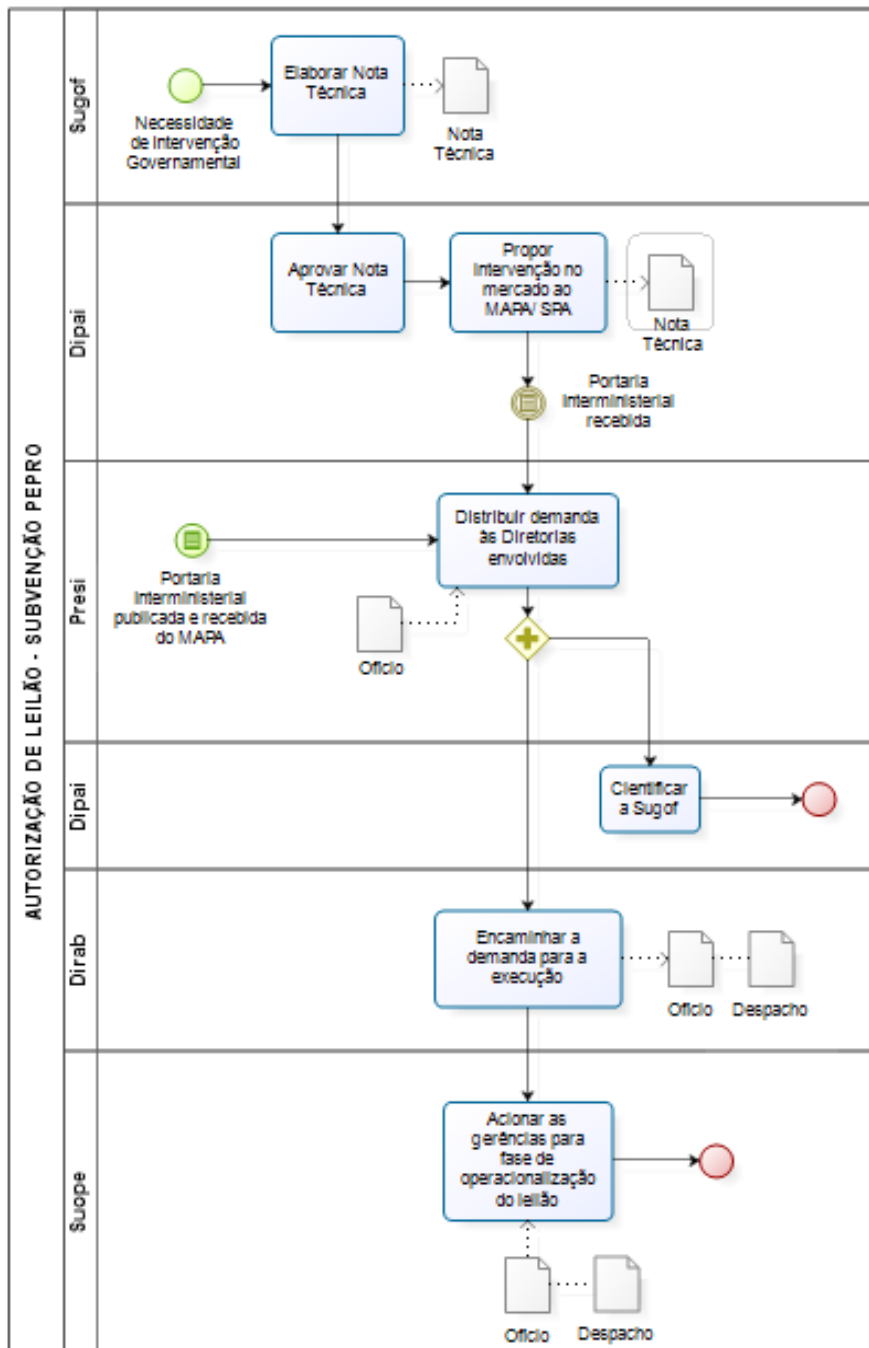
AUTORIZAÇÃO DE LEILÃO - SUBVENÇÃO PEPRO

Sugof

Necessidade de Intervenção Governamental

Elaborar Nota Técnica

Nota Técnica

Dipai

Aprovar Nota Técnica

Propor Intervenção no mercado ao MAPA/ SPA

Nota Técnica

Portaria Interministerial recebida

Presi

Portaria Interministerial publicada e recebida do MAPA

Distribuir demanda às Diretorias envolvidas

Ofício

Dipai

Cientificar a Sugof

Dirab

Encaminhar a demanda para a execução

Ofício

Despacho

Suope

Acionar as gerências para fase de operacionalização do leilão

Ofício

Despacho